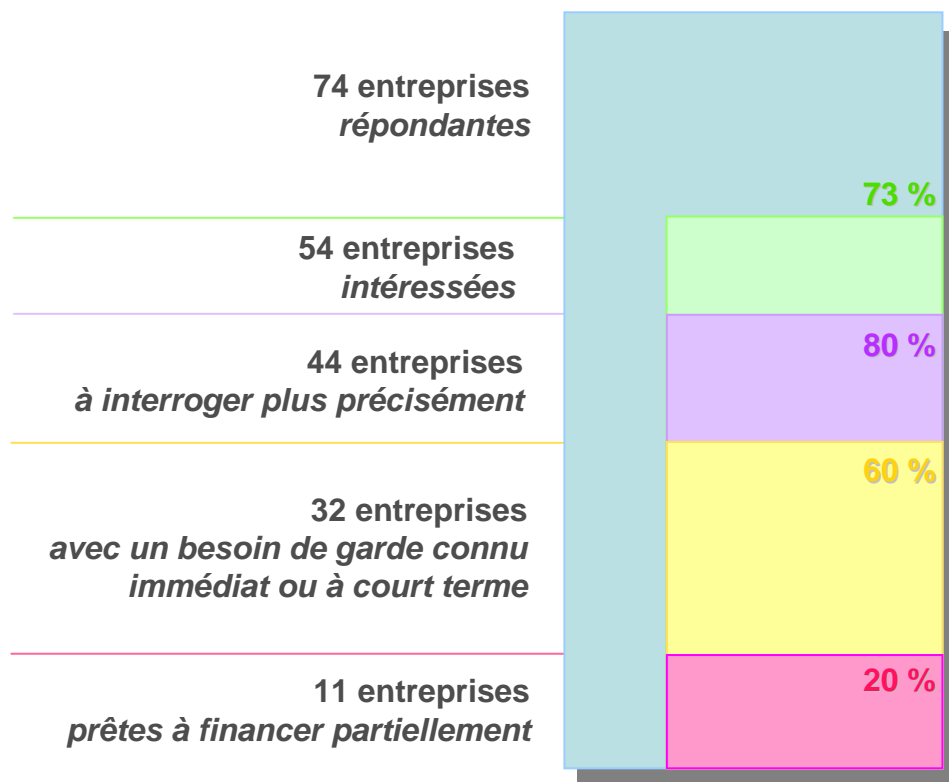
74 entreprises
*répondantes*

73 %

54 entreprises
*intéressées*

80 %

44 entreprises
*à interroger plus précisément*

60 %

32 entreprises
*avec un besoin de garde connu immédiat ou à court terme*

20 %

11 entreprises
*prêtes à financer partiellement*